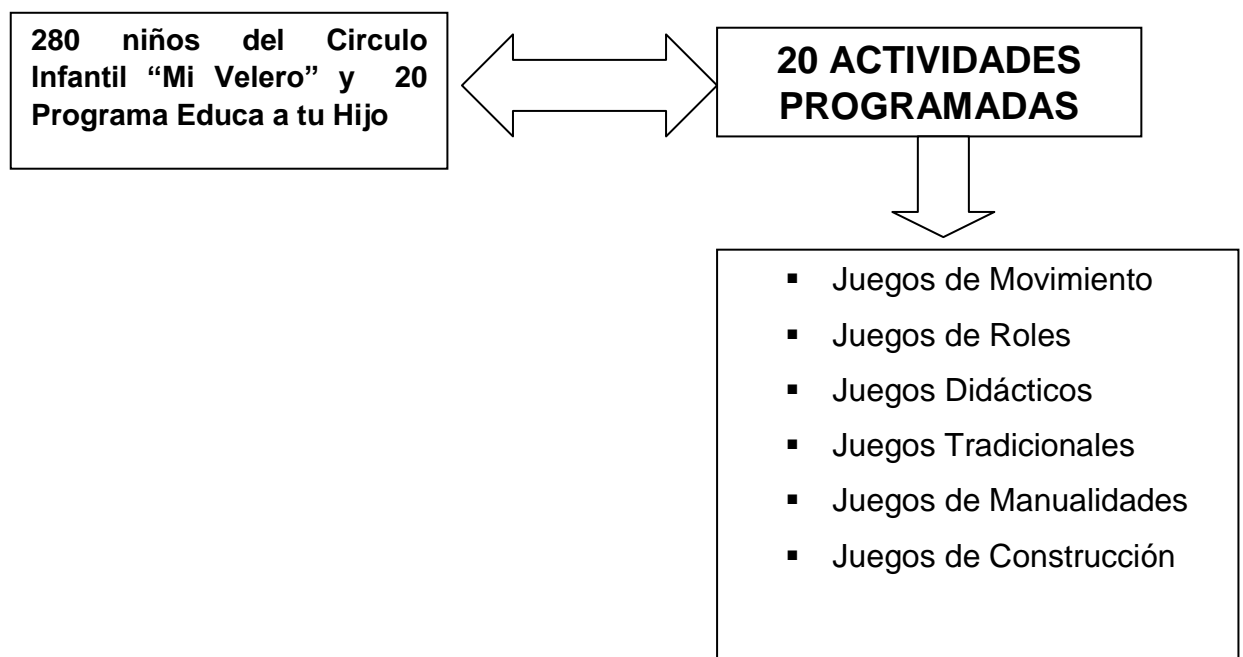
280 niños del Circulo Infantil “Mi Velero” y 20 Programa Educa a tu Hijo

20 ACTIVIDADES PROGRAMADAS

- Juegos de Movimiento
- Juegos de Roles
- Juegos Didácticos
- Juegos Tradicionales
- Juegos de Manualidades
- Juegos de Construcción